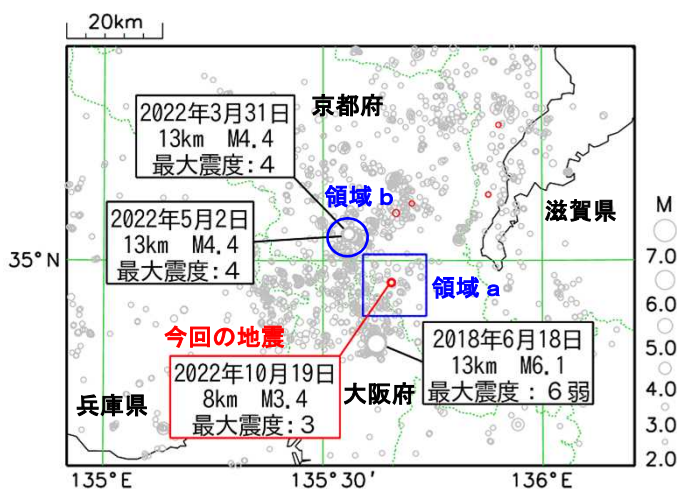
20km

2022年3月31日
13km M4.4
最大震度：4

京都府

領域 b

滋賀県

2022年5月2日
13km M4.4
最大震度：4

35° N

領域 a

今回の地震

2018年6月18日
13km M6.1
最大震度：6弱

2022年10月19日
8km M3.4
最大震度：3

兵庫県

大阪府

135° E
135° 30′
136° E

M
7.0
6.0
5.0
4.0
3.0
2.0